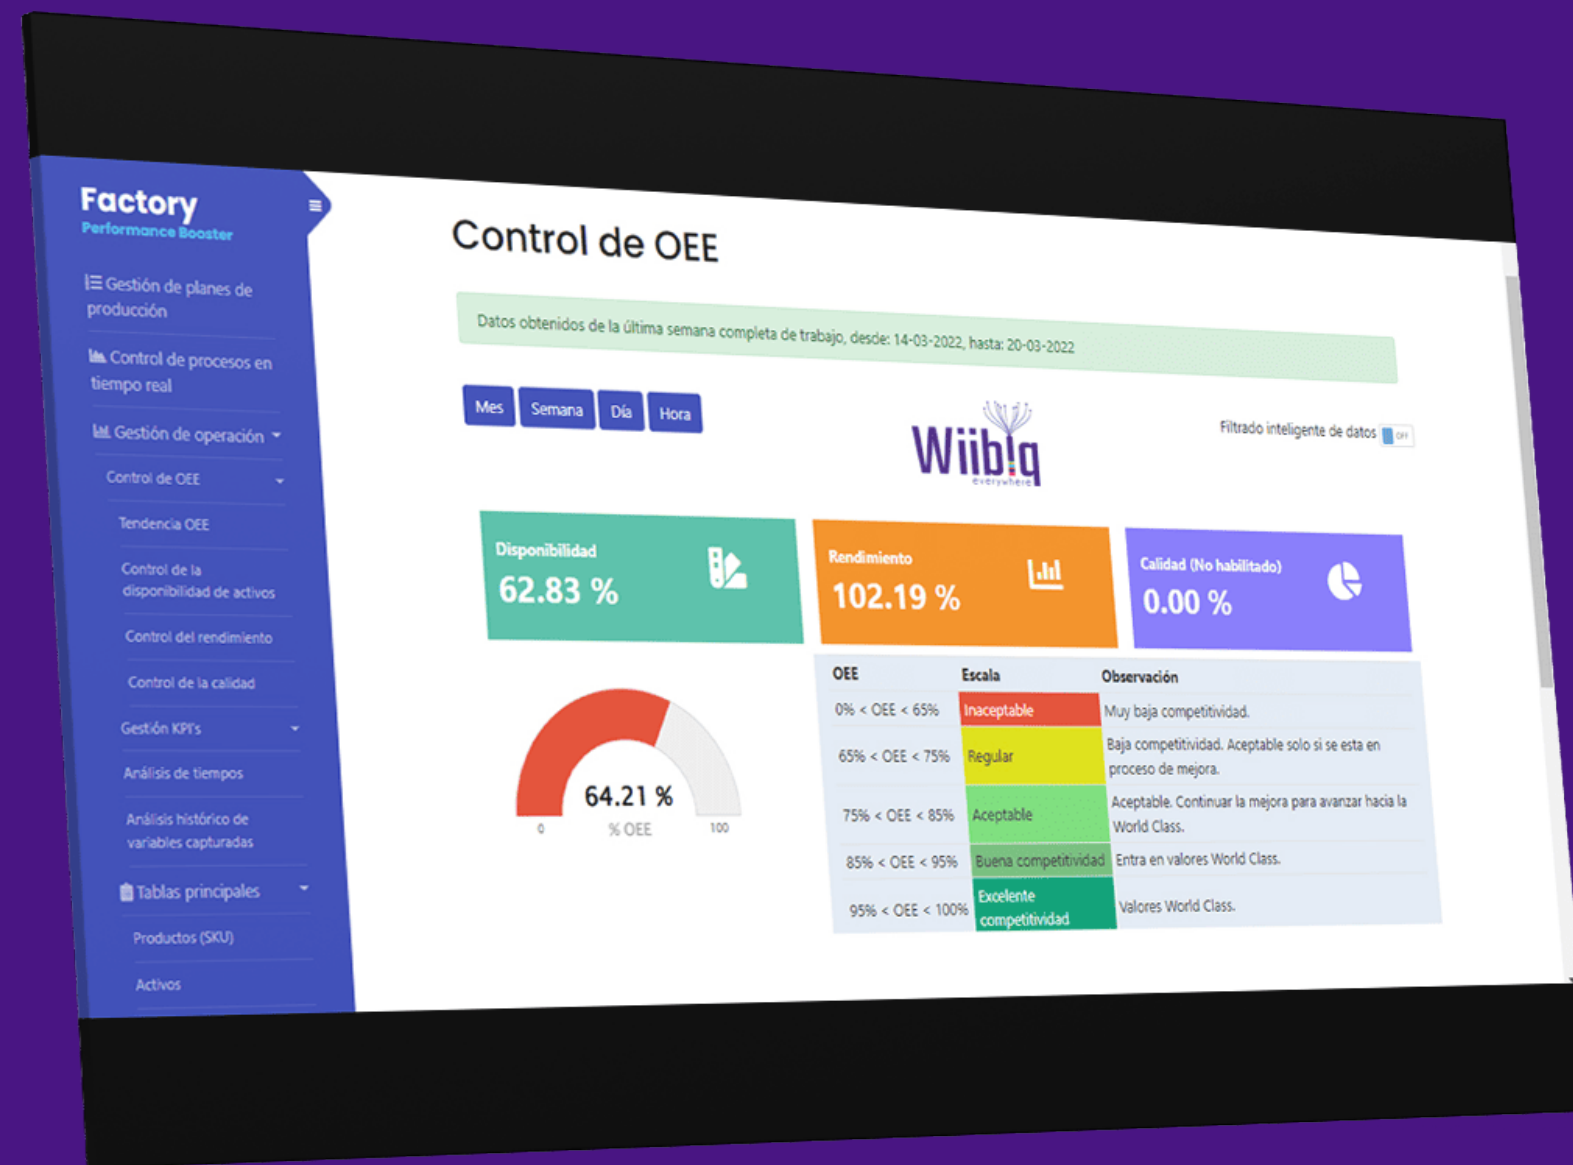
Factory
Performance Booster

Gestión de planes de producción
Control de procesos en tiempo real
Gestión de operación
Control de OEE
Tendencia OEE
Control de la disponibilidad de activos
Control del rendimiento
Control de la calidad
Gestión KPI's
Análisis de tiempos
Análisis histórico de variables capturadas
Tablas principales
Productos (SKU)
Activos

Control de OEE

Datos obtenidos de la última semana completa de trabajo, desde: 14-03-2022, hasta: 20-03-2022

Mes Semana Día Hora

Wiibiq
everywhere

Filtrado inteligente de datos OFF

Disponibilidad
62.83 %

Rendimiento
102.19 %

Calidad (No habilitado)
0.00 %

64.21 %
0 % OEE 100

| OEE | Escala | Observación |
|---|---|---|
| 0% < OEE < 65% | Inaceptable | Muy baja competitividad. |
| 65% < OEE < 75% | Regular | Baja competitividad. Aceptable solo si se esta en proceso de mejora. |
| 75% < OEE < 85% | Aceptable | Aceptable. Continuar la mejora para avanzar hacia la World Class. |
| 85% < OEE < 95% | Buena competitividad | Entra en valores World Class. |
| 95% < OEE < 100% | Excelente competitividad | Valores World Class. |